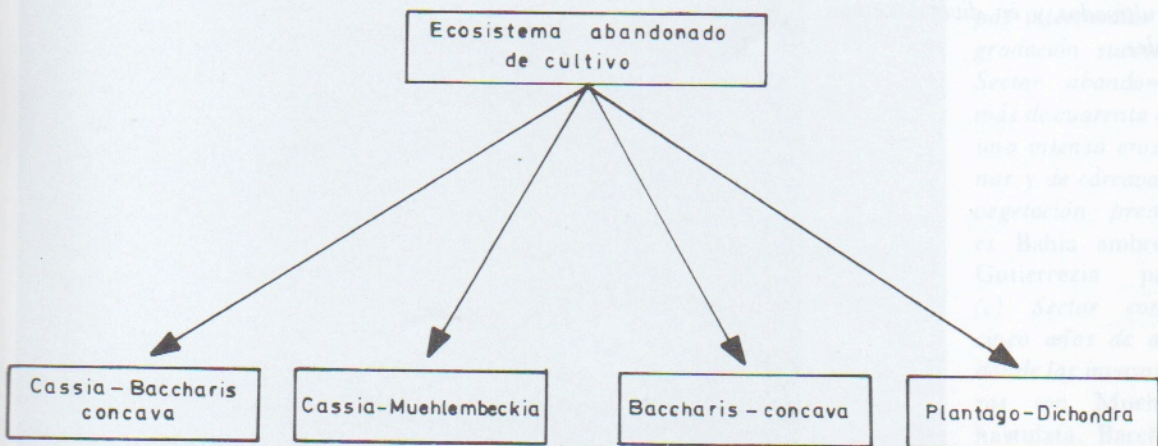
Ecosistema abandonado de cultivo

Cassia – Baccharis concava

Cassia-Muehlembeckia

Baccharis – concava

Plantago-Dichondra

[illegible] gradación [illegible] Sector abandon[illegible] más de cuarenta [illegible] una (silencia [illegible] nar y de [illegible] vegetación pred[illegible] es Bahia ambro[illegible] Gutierrezia p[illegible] (c) Sector con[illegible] cien años de a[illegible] de las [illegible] nes en Mue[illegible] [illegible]